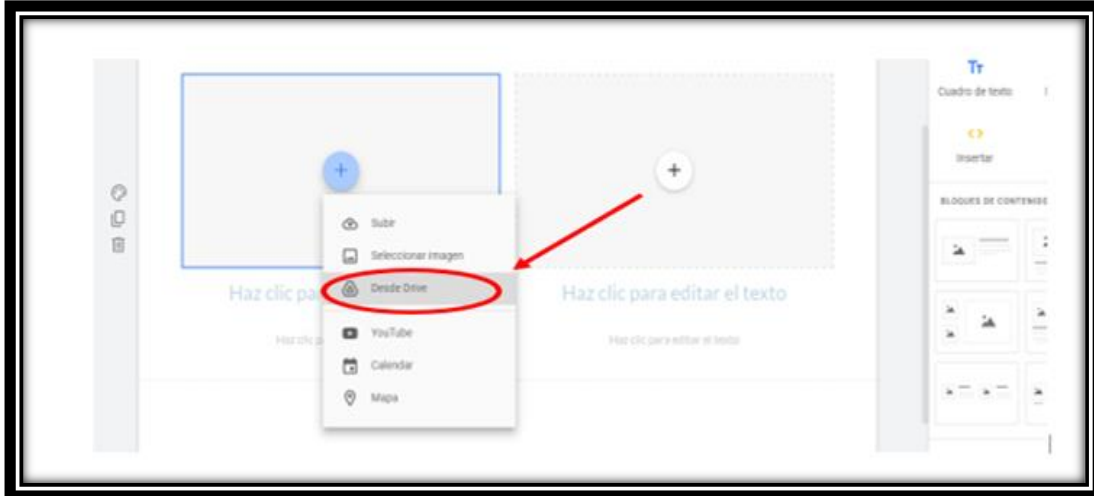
Tr
Cuadro de texto

<>
Insertar

BLOQUES DE CONTENIDO

+

Subir
Seleccionar imagen
Desde Drive
YouTube
Calendar
Mapa

Haz clic pa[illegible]

Haz clic p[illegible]

Haz clic para editar el texto

Haz clic para editar el texto